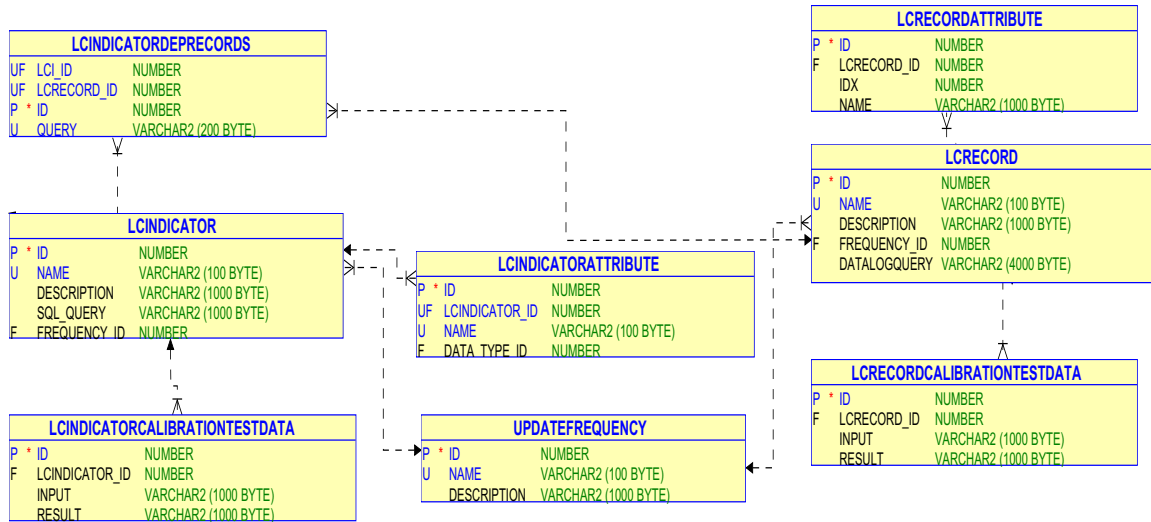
LCINDICATORDEPRECORDS

| | | |
|---|---|---|
| UF | LCI_ID | NUMBER |
| UF | LCRECORD_ID | NUMBER |
| P * | ID | NUMBER |
| U | QUERY | VARCHAR2 (200 BYTE) |

LCRECORDATTRIBUTE

| | | |
|---|---|---|
| P * | ID | NUMBER |
| F | LCRECORD_ID | NUMBER |
| | IDX | NUMBER |
| | NAME | VARCHAR2 (1000 BYTE) |

LCRECORD

| | | |
|---|---|---|
| P * | ID | NUMBER |
| U | NAME | VARCHAR2 (100 BYTE) |
| | DESCRIPTION | VARCHAR2 (1000 BYTE) |
| F | FREQUENCY_ID | NUMBER |
| | DATALOGQUERY | VARCHAR2 (4000 BYTE) |

LCINDICATOR

| | | |
|---|---|---|
| P * | ID | NUMBER |
| U | NAME | VARCHAR2 (100 BYTE) |
| | DESCRIPTION | VARCHAR2 (1000 BYTE) |
| | SQL_QUERY | VARCHAR2 (1000 BYTE) |
| F | FREQUENCY_ID | NUMBER |

LCINDICATORATTRIBUTE

| | | |
|---|---|---|
| P * | ID | NUMBER |
| UF | LCINDICATOR_ID | NUMBER |
| U | NAME | VARCHAR2 (100 BYTE) |
| F | DATA_TYPE_ID | NUMBER |

LCRECORDCALIBRATIONTESTDATA

| | | |
|---|---|---|
| P * | ID | NUMBER |
| F | LCRECORD_ID | NUMBER |
| | INPUT | VARCHAR2 (1000 BYTE) |
| | RESULT | VARCHAR2 (1000 BYTE) |

LCINDICATORCALIBRATIONTESTDATA

| | | |
|---|---|---|
| P * | ID | NUMBER |
| F | LCINDICATOR_ID | NUMBER |
| | INPUT | VARCHAR2 (1000 BYTE) |
| | RESULT | VARCHAR2 (1000 BYTE) |

UPDATEFREQUENCY

| | | |
|---|---|---|
| P * | ID | NUMBER |
| U | NAME | VARCHAR2 (100 BYTE) |
| | DESCRIPTION | VARCHAR2 (1000 BYTE) |